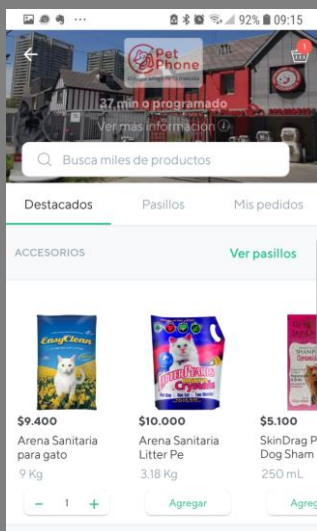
92% 09:15

Pet Phone

37 min o programado

Ver más información

Busca miles de productos

Destacados
Pasillos
Mis pedidos

ACCESORIOS
Ver pasillos

EasyClean

$9.400
Arena Sanitaria para gato
9 Kg
- 1 +

$10.000
Arena Sanitaria Litter Pe
3.18 Kg
Agregar

$5.100
SkinDrag P
Dog Sham
250 mL
Agreg